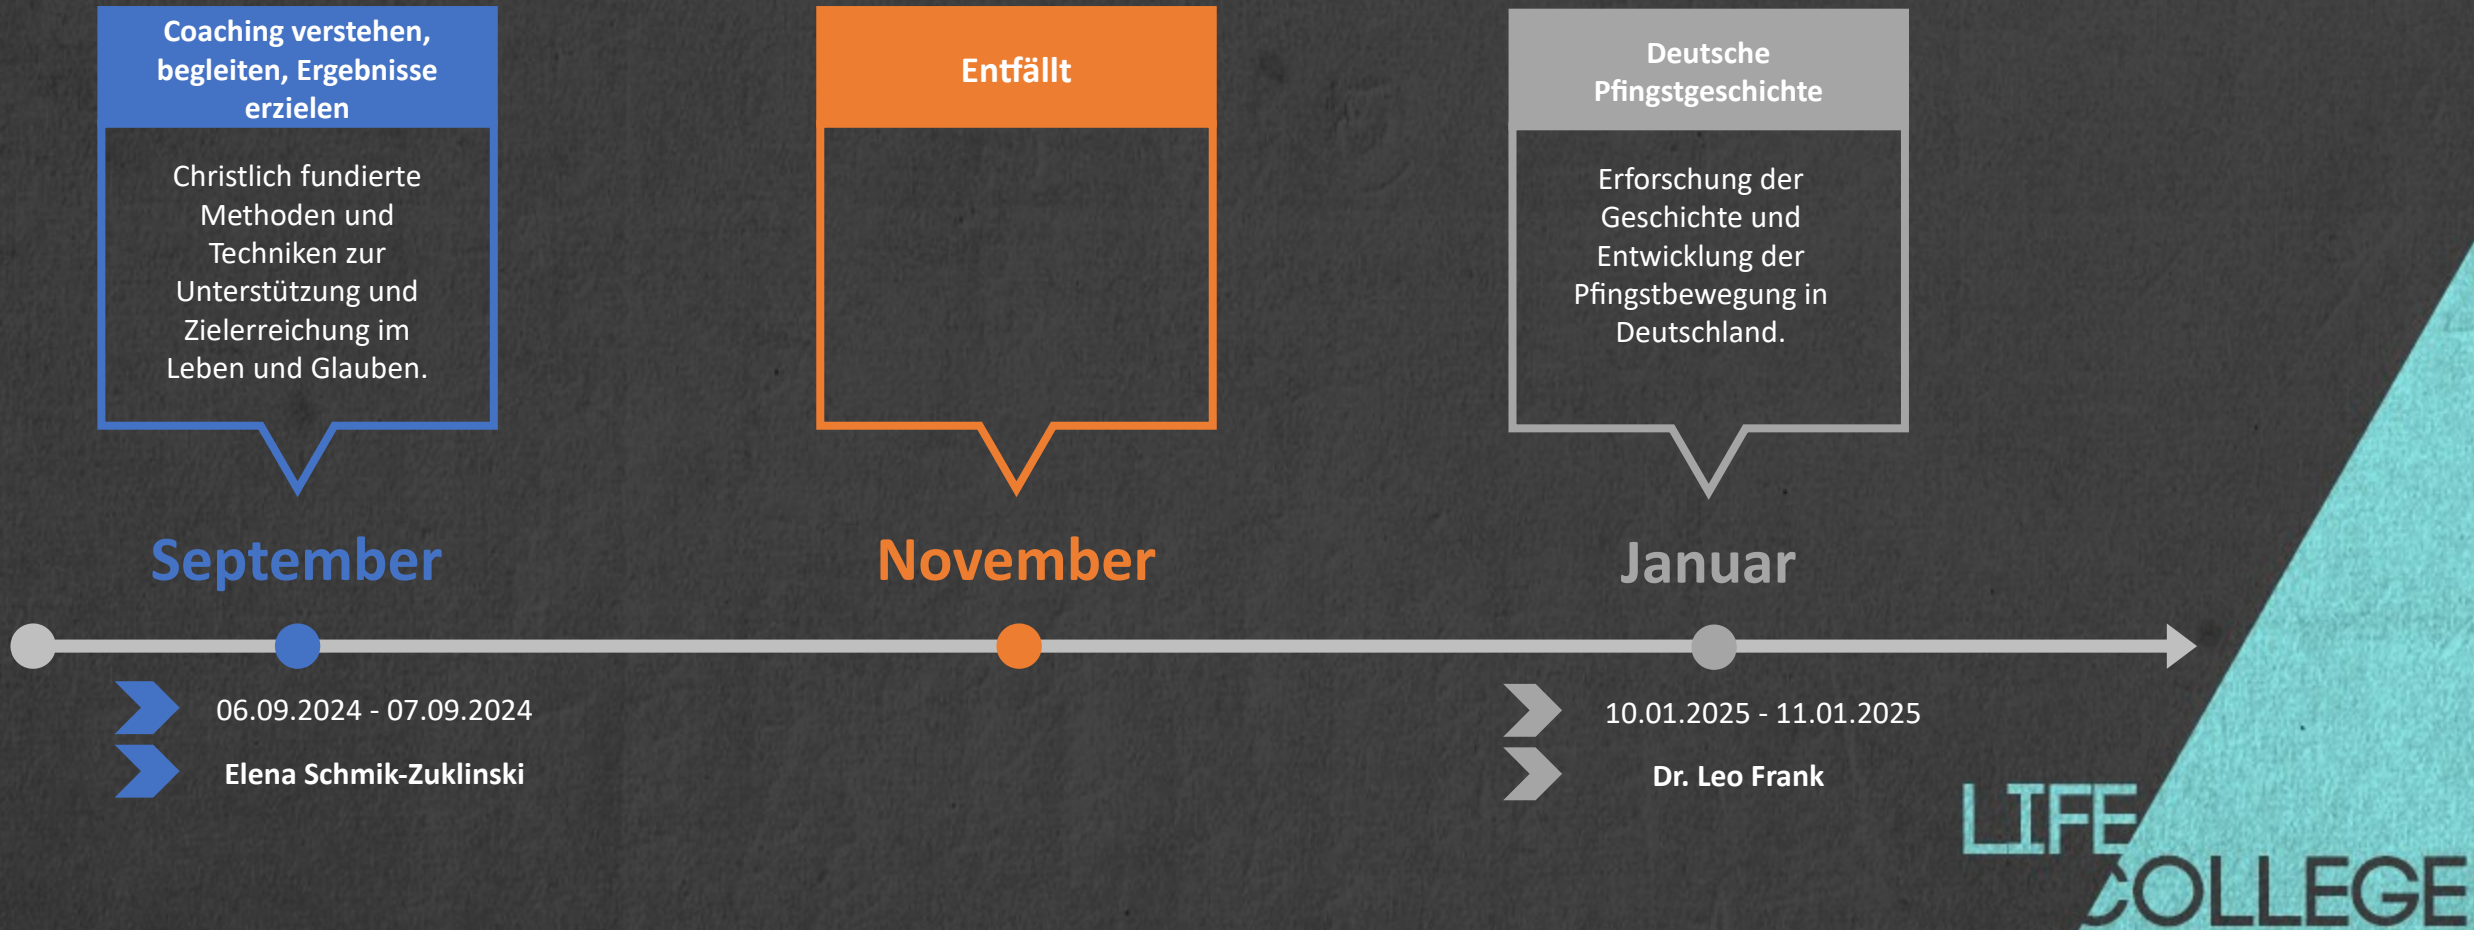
Coaching verstehen, begleiten, Ergebnisse erzielen

Christlich fundierte Methoden und Techniken zur Unterstützung und Zielerreichung im Leben und Glauben.

Entfällt

Deutsche Pfingstgeschichte

Erforschung der Geschichte und Entwicklung der Pfingstbewegung in Deutschland.

September

November

Januar

06.09.2024 - 07.09.2024

Elena Schmik-Zuklinski

10.01.2025 - 11.01.2025

Dr. Leo Frank

LIFE COLLEGE